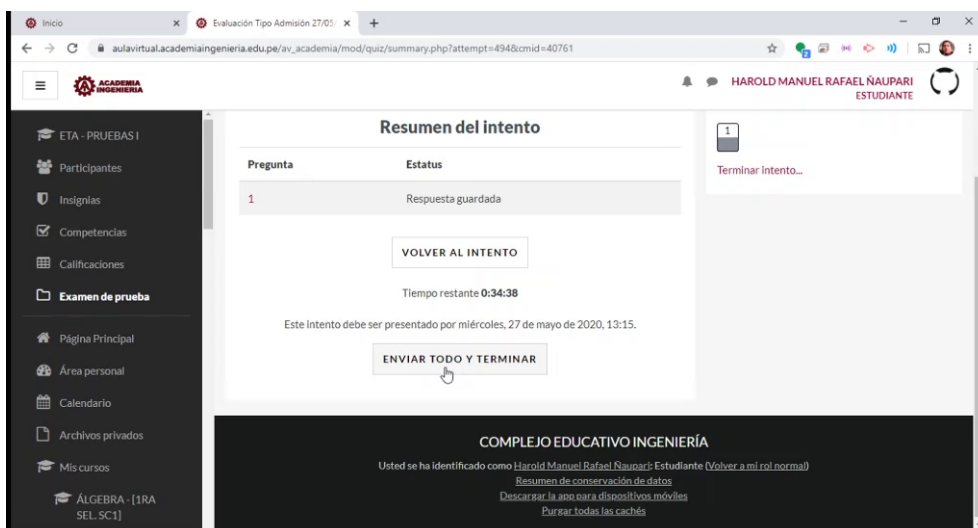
Inicio
Evaluación Tipo Admisión 27/05
+
aulavirtual.academiaingenieria.edu.pe/av_academia/mod/quiz/summary.php?attempt=494&cmid=40761

ACADEMIA INGENIERIA
HAROLD MANUEL RAFAEL ÑAUPARI
ESTUDIANTE

ETA - PRUEBAS I
Participantes
Insignias
Competencias
Calificaciones
Examen de prueba
Página Principal
Área personal
Calendario
Archivos privados
Mis cursos
ÁLGEBRA - [1RA SEL. SC1]

Resumen del intento

| Pregunta | Estatus |
|---|---|
| 1 | Respuesta guardada |

VOLVER AL INTENTO

Tiempo restante **0:34:38**

Este intento debe ser presentado por miércoles, 27 de mayo de 2020, 13:15.

ENVIAR TODO Y TERMINAR

1
Terminar intento...

COMPLEJO EDUCATIVO INGENIERÍA

Usted se ha identificado como Harold Manuel Rafael Ñaupari: Estudiante (Volver a mi rol normal)
Resumen de conservación de datos
Descargar la app para dispositivos móviles
Purgar todas las cachés